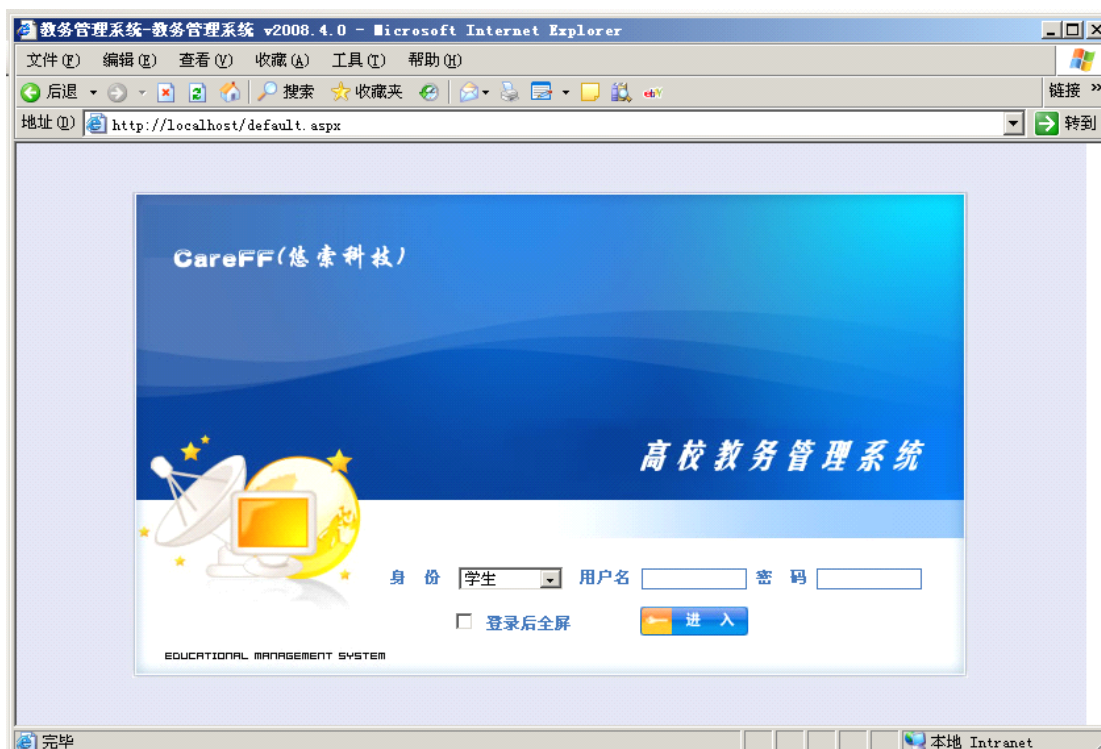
教务管理系统-教务管理系统 v2008.4.0 - Microsoft Internet Explorer

文件(F) 编辑(E) 查看(V) 收藏(A) 工具(T) 帮助(H)

后退 搜索 收藏夹 链接

地址(D) http://localhost/default.aspx 转到

CareFF(悠索科技)

高校教务管理系统

身 份 学生 用户名 密 码

登录后全屏 进 入

EDUCATIONAL MANAGEMENT SYSTEM

完毕 本地 Intranet